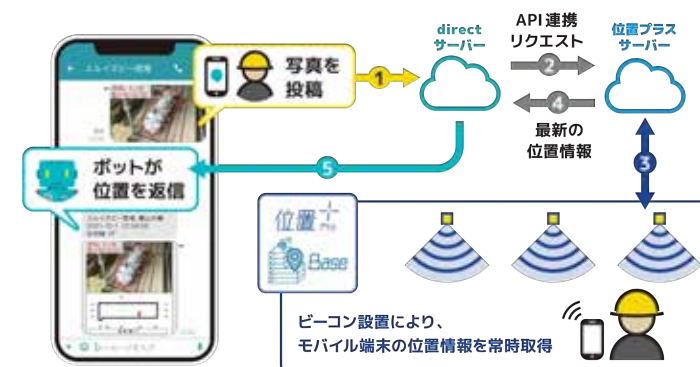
写真を
投稿

1

direct
サーバー

API 連携
リクエスト

2

位置プラス
サーバー

4

最新の
位置情報

3

5

ボットが
位置を返信

エレベーター現場

位置 Pro

Base

ビーコン設置により、
モバイル端末の位置情報を常時取得